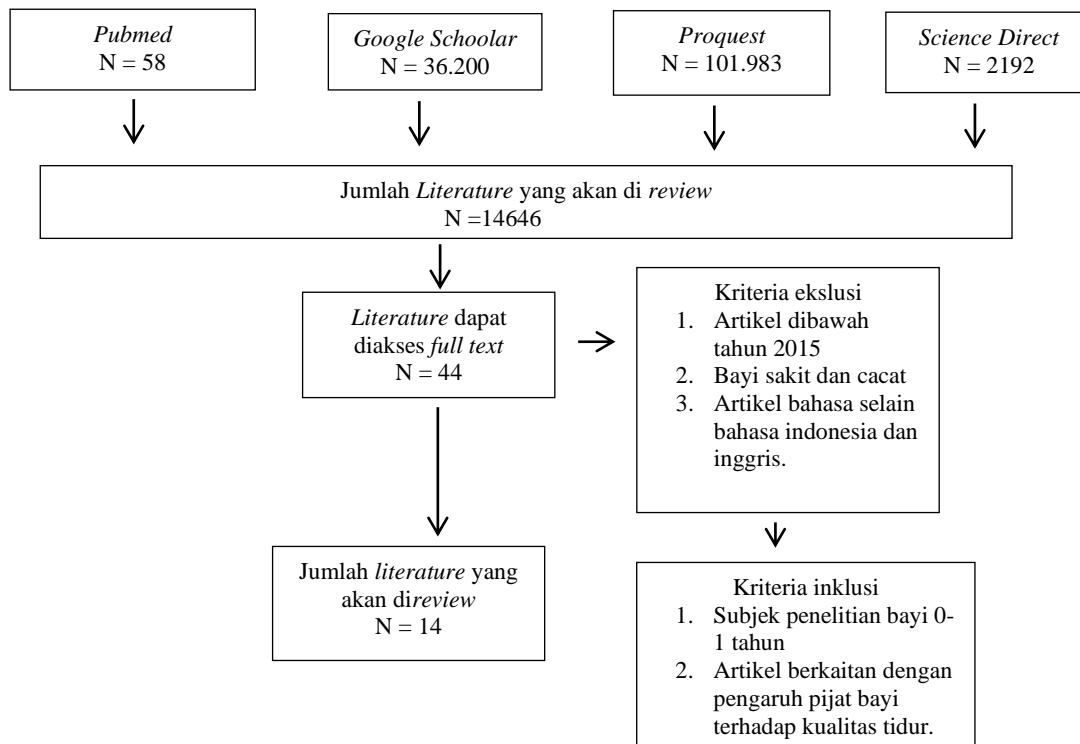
*Pubmed*
N = 58

*Google Schoolar*
N = 36.200

*Proquest*
N = 101.983

*Science Direct*
N = 2192

Jumlah *Literature* yang akan di *review*
N =14646

*Literature* dapat diakses *full text*
N = 44

Kriteria ekslusi
1. Artikel dibawah tahun 2015
2. Bayi sakit dan cacat
3. Artikel bahasa selain bahasa indonesia dan inggris.

Jumlah *literature* yang akan di*review*
N = 14

Kriteria inklusi
1. Subjek penelitian bayi 0-1 tahun
2. Artikel berkaitan dengan pengaruh pijat bayi terhadap kualitas tidur.